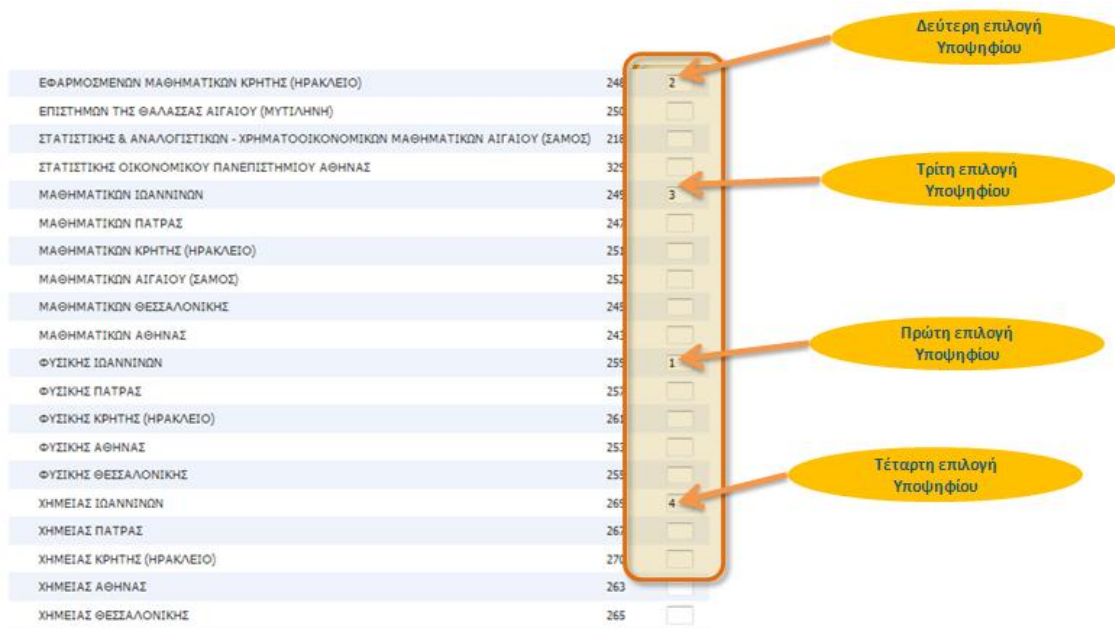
Δεύτερη επιλογή Υποψηφίου

| | | |
|---|---|---|
| ΕΦΑΡΜΟΣΜΕΝΩΝ ΜΑΘΗΜΑΤΙΚΩΝ ΚΡΗΤΗΣ (ΗΡΑΚΛΕΙΟ) | 248 | 2 |
| ΕΠΙΣΤΗΜΩΝ ΤΗΣ ΘΑΛΑΣΣΑΣ ΑΙΓΑΙΟΥ (ΜΥΤΙΛΗΝΗ) | 250 | |
| ΣΤΑΤΙΣΤΙΚΗΣ & ΑΝΑΛΟΓΙΣΤΙΚΩΝ - ΧΡΗΜΑΤΟΟΙΚΟΝΟΜΙΚΩΝ ΜΑΘΗΜΑΤΙΚΩΝ ΑΙΓΑΙΟΥ (ΣΑΜΟΣ) | 218 | |
| ΣΤΑΤΙΣΤΙΚΗΣ ΟΙΚΟΝΟΜΙΚΟΥ ΠΑΝΕΠΙΣΤΗΜΙΟΥ ΑΘΗΝΑΣ | 329 | |
| ΜΑΘΗΜΑΤΙΚΩΝ ΙΩΑΝΝΙΝΩΝ | 249 | 3 |
| ΜΑΘΗΜΑΤΙΚΩΝ ΠΑΤΡΑΣ | 247 | |
| ΜΑΘΗΜΑΤΙΚΩΝ ΚΡΗΤΗΣ (ΗΡΑΚΛΕΙΟ) | 251 | |
| ΜΑΘΗΜΑΤΙΚΩΝ ΑΙΓΑΙΟΥ (ΣΑΜΟΣ) | 252 | |
| ΜΑΘΗΜΑΤΙΚΩΝ ΘΕΣΣΑΛΟΝΙΚΗΣ | 245 | |
| ΜΑΘΗΜΑΤΙΚΩΝ ΑΘΗΝΑΣ | 243 | |
| ΦΥΣΙΚΗΣ ΙΩΑΝΝΙΝΩΝ | 259 | 1 |
| ΦΥΣΙΚΗΣ ΠΑΤΡΑΣ | 257 | |
| ΦΥΣΙΚΗΣ ΚΡΗΤΗΣ (ΗΡΑΚΛΕΙΟ) | 261 | |
| ΦΥΣΙΚΗΣ ΑΘΗΝΑΣ | 253 | |
| ΦΥΣΙΚΗΣ ΘΕΣΣΑΛΟΝΙΚΗΣ | 255 | |
| ΧΗΜΕΙΑΣ ΙΩΑΝΝΙΝΩΝ | 269 | 4 |
| ΧΗΜΕΙΑΣ ΠΑΤΡΑΣ | 267 | |
| ΧΗΜΕΙΑΣ ΚΡΗΤΗΣ (ΗΡΑΚΛΕΙΟ) | 270 | |
| ΧΗΜΕΙΑΣ ΑΘΗΝΑΣ | 263 | |
| ΧΗΜΕΙΑΣ ΘΕΣΣΑΛΟΝΙΚΗΣ | 265 | |

Τρίτη επιλογή Υποψηφίου

Πρώτη επιλογή Υποψηφίου

Τέταρτη επιλογή Υποψηφίου